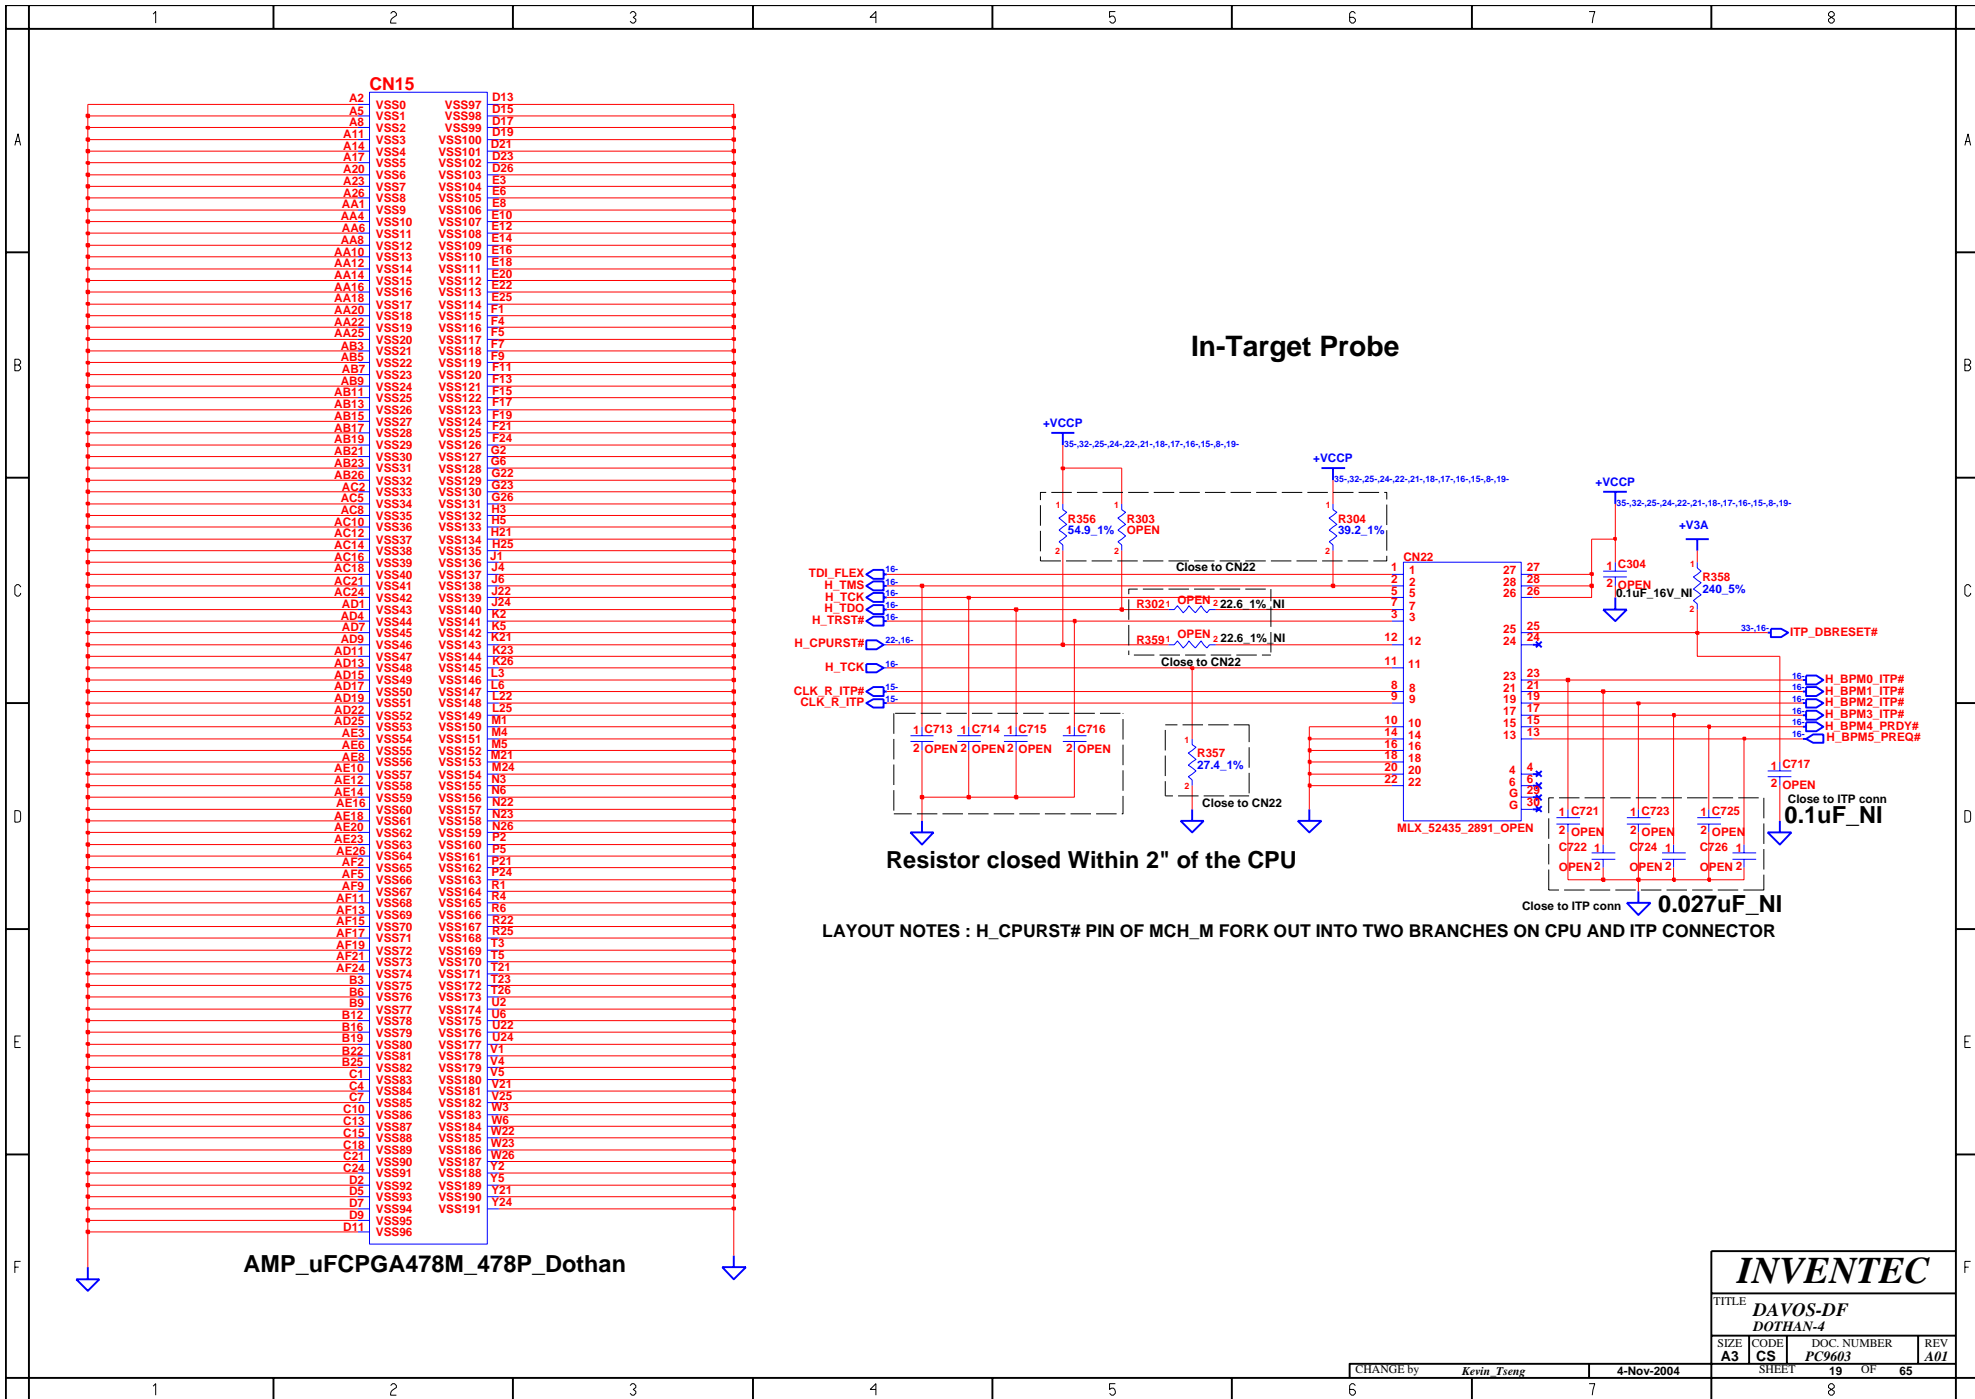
1 2 3 4 5 6 7 8

A B C D E F

CN15

A2 VSS0
A5 VSS1
A8 VSS2
A11 VSS3
A14 VSS4
A17 VSS5
A20 VSS6
A23 VSS7
A26 VSS8
AA1 VSS9
AA4 VSS10
AA6 VSS11
AA8 VSS12
AA10 VSS13
AA12 VSS14
AA14 VSS15
AA16 VSS16
AA18 VSS17
AA20 VSS18
AA22 VSS19
AA25 VSS20
AB3 VSS21
AB5 VSS22
AB7 VSS23
AB9 VSS24
AB11 VSS25
AB13 VSS26
AB15 VSS27
AB17 VSS28
AB19 VSS29
AB21 VSS30
AB23 VSS31
AB26 VSS32
AC2 VSS33
AC5 VSS34
AC8 VSS35
AC10 VSS36
AC12 VSS37
AC14 VSS38
AC16 VSS39
AC18 VSS40
AC21 VSS41
AC24 VSS42
AD1 VSS43
AD4 VSS44
AD7 VSS45
AD9 VSS46
AD11 VSS47
AD13 VSS48
AD15 VSS49
AD17 VSS50
AD19 VSS51
AD22 VSS52
AD25 VSS53
AE3 VSS54
AE6 VSS55
AE8 VSS56
AE10 VSS57
AE12 VSS58
AE14 VSS59
AE16 VSS60
AE18 VSS61
AE20 VSS62
AE23 VSS63
AE26 VSS64
AF2 VSS65
AF5 VSS66
AF9 VSS67
AF11 VSS68
AF13 VSS69
AF15 VSS70
AF17 VSS71
AF19 VSS72
AF21 VSS73
AF24 VSS74
B3 VSS75
B6 VSS76
B9 VSS77
B12 VSS78
B16 VSS79
B19 VSS80
B22 VSS81
B25 VSS82
C1 VSS83
C4 VSS84
C7 VSS85
C10 VSS86
C13 VSS87
C15 VSS88
C18 VSS89
C21 VSS90
C24 VSS91
D2 VSS92
D5 VSS93
D7 VSS94
D9 VSS95
D11 VSS96

VSS97 D13
VSS98 D15
VSS99 D17
VSS100 D19
VSS101 D21
VSS102 D23
VSS103 D26
VSS104 E3
VSS105 E6
VSS106 E8
VSS107 E10
VSS108 E12
VSS109 E14
VSS110 E16
VSS111 E18
VSS112 E20
VSS113 E22
VSS114 E25
VSS115 F1
VSS116 F4
VSS117 F5
VSS118 F7
VSS119 F9
VSS120 F11
VSS121 F13
VSS122 F15
VSS123 F17
VSS124 F19
VSS125 F21
VSS126 F24
VSS127 G2
VSS128 G6
VSS129 G22
VSS130 G23
VSS131 G26
VSS132 H3
VSS133 H5
VSS134 H21
VSS135 H25
VSS136 J1
VSS137 J4
VSS138 J6
VSS139 J22
VSS140 J24
VSS141 K2
VSS142 K5
VSS143 K21
VSS144 K23
VSS145 K26
VSS146 L3
VSS147 L6
VSS148 L22
VSS149 L25
VSS150 M1
VSS151 M4
VSS152 M5
VSS153 M21
VSS154 M24
VSS155 N3
VSS156 N6
VSS157 N22
VSS158 N23
VSS159 N26
VSS160 P2
VSS161 P5
VSS162 P21
VSS163 P24
VSS164 R1
VSS165 R4
VSS166 R6
VSS167 R22
VSS168 R25
VSS169 T3
VSS170 T5
VSS171 T21
VSS172 T23
VSS173 T26
VSS174 U2
VSS175 U6
VSS176 U22
VSS177 U24
VSS178 V1
VSS179 V4
VSS180 V5
VSS181 V21
VSS182 V25
VSS183 W3
VSS184 W6
VSS185 W22
VSS186 W23
VSS187 W26
VSS188 Y2
VSS189 Y5
VSS190 Y21
VSS191 Y24

AMP_uFCPGA478M_478P_Dothan

In-Target Probe

+VCCP
35-,32-,25-,24-,22-,21-,18-,17-,16-,15-,8-,19-
+VCCP
35-,32-,25-,24-,22-,21-,18-,17-,16-,15-,8-,19-
+VCCP
35-,32-,25-,24-,22-,21-,18-,17-,16-,15-,8-,19-
+V3A

R356 54.9_1%
R303 OPEN
R304 39.2_1%
Close to CN22
R358 240_5%
C304 OPEN 0.1uF_16V_NI

TDI_FLEX 16-
H_TMS 16-
H_TCK 16-
H_TDO 16-
H_TRST# 16-
H_CPURST# 22-,16-
H_TCK 16-
CLK_R_ITP# 15-
CLK_R_ITP 15-

R302 OPEN 22.6_1% NI
R359 OPEN 22.6_1% NI
Close to CN22

CN22
1 1
2 2
5 5
7 7
3 3
12 12
11 11
8 8
9 9
10 10
14 14
16 16
18 18
20 20
22 22
27 27
28 28
26 26
25 25
24 24
23 23
21 21
19 19
17 17
15 15
13 13
4 4
6 6
G 29
G 30
MLX_52435_2891_OPEN

33-,16- ITP_DBRESET#
16- H_BPM0_ITP#
16- H_BPM1_ITP#
16- H_BPM2_ITP#
16- H_BPM3_ITP#
16- H_BPM4_PRDY#
16- H_BPM5_PREQ#

C713 OPEN
C714 OPEN
C715 OPEN
C716 OPEN
R357 27.4_1%
Close to CN22
C717 OPEN
Close to ITP conn
0.1uF_NI
C721 OPEN
C722 OPEN
C723 OPEN
C724 OPEN
C725 OPEN
C726 OPEN
Close to ITP conn
0.027uF_NI

Resistor closed Within 2" of the CPU

LAYOUT NOTES : H_CPURST# PIN OF MCH_M FORK OUT INTO TWO BRANCHES ON CPU AND ITP CONNECTOR

INVENTEC
TITLE DAVOS-DF
DOTHAN-4
SIZE A3 CODE CS DOC. NUMBER PC9603 REV A01
CHANGE by Kevin_Tseng 4-Nov-2004 SHEET 19 OF 65